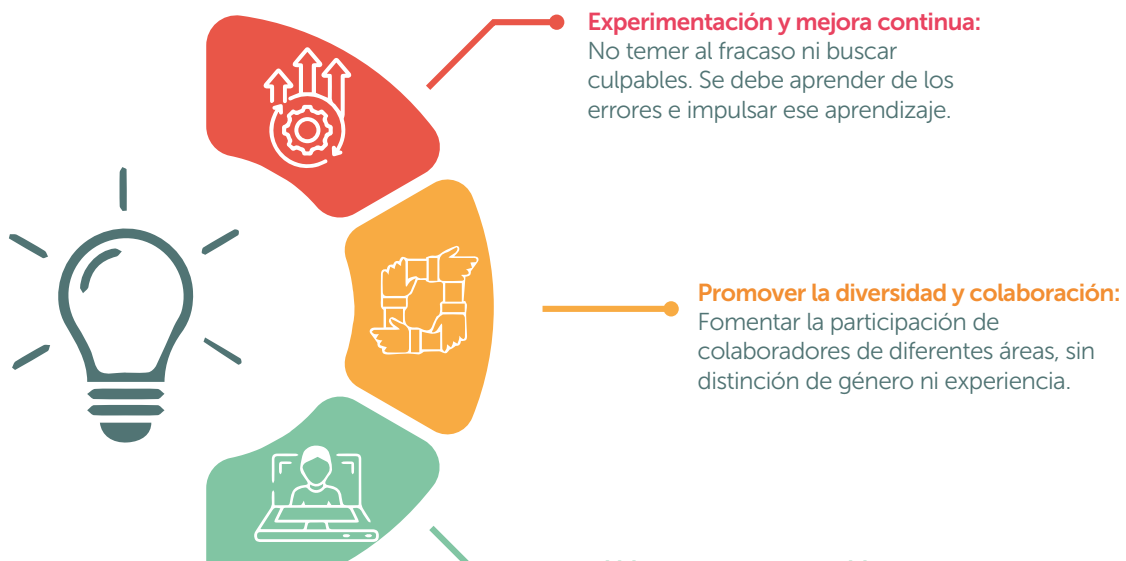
Experimentación y mejora continua:
No temer al fracaso ni buscar culpables. Se debe aprender de los errores e impulsar ese aprendizaje.

Promover la diversidad y colaboración:
Fomentar la participación de colaboradores de diferentes áreas, sin distinción de género ni experiencia.

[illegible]